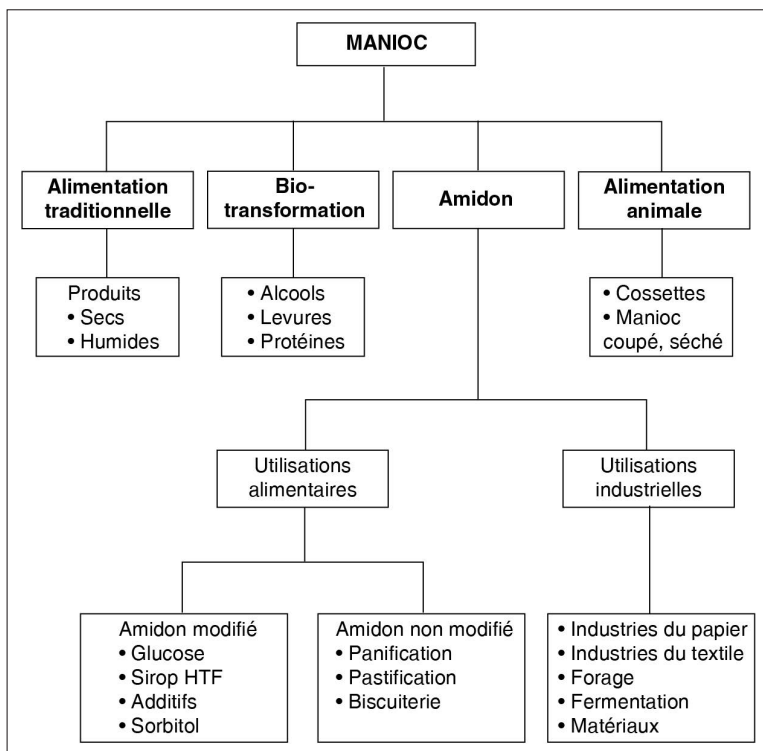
MANIOC

Alimentation traditionnelle

Produits
• Secs
• Humides

Bio-transformation

• Alcools
• Levures
• Protéines

Amidon

Alimentation animale

• Cossettes
• Manioc coupé, séché

Utilisations alimentaires

Amidon modifié
• Glucose
• Sirop HTF
• Additifs
• Sorbitol

Amidon non modifié
• Panification
• Pastification
• Biscuiterie

Utilisations industrielles

• Industries du papier
• Industries du textile
• Forage
• Fermentation
• Matériaux